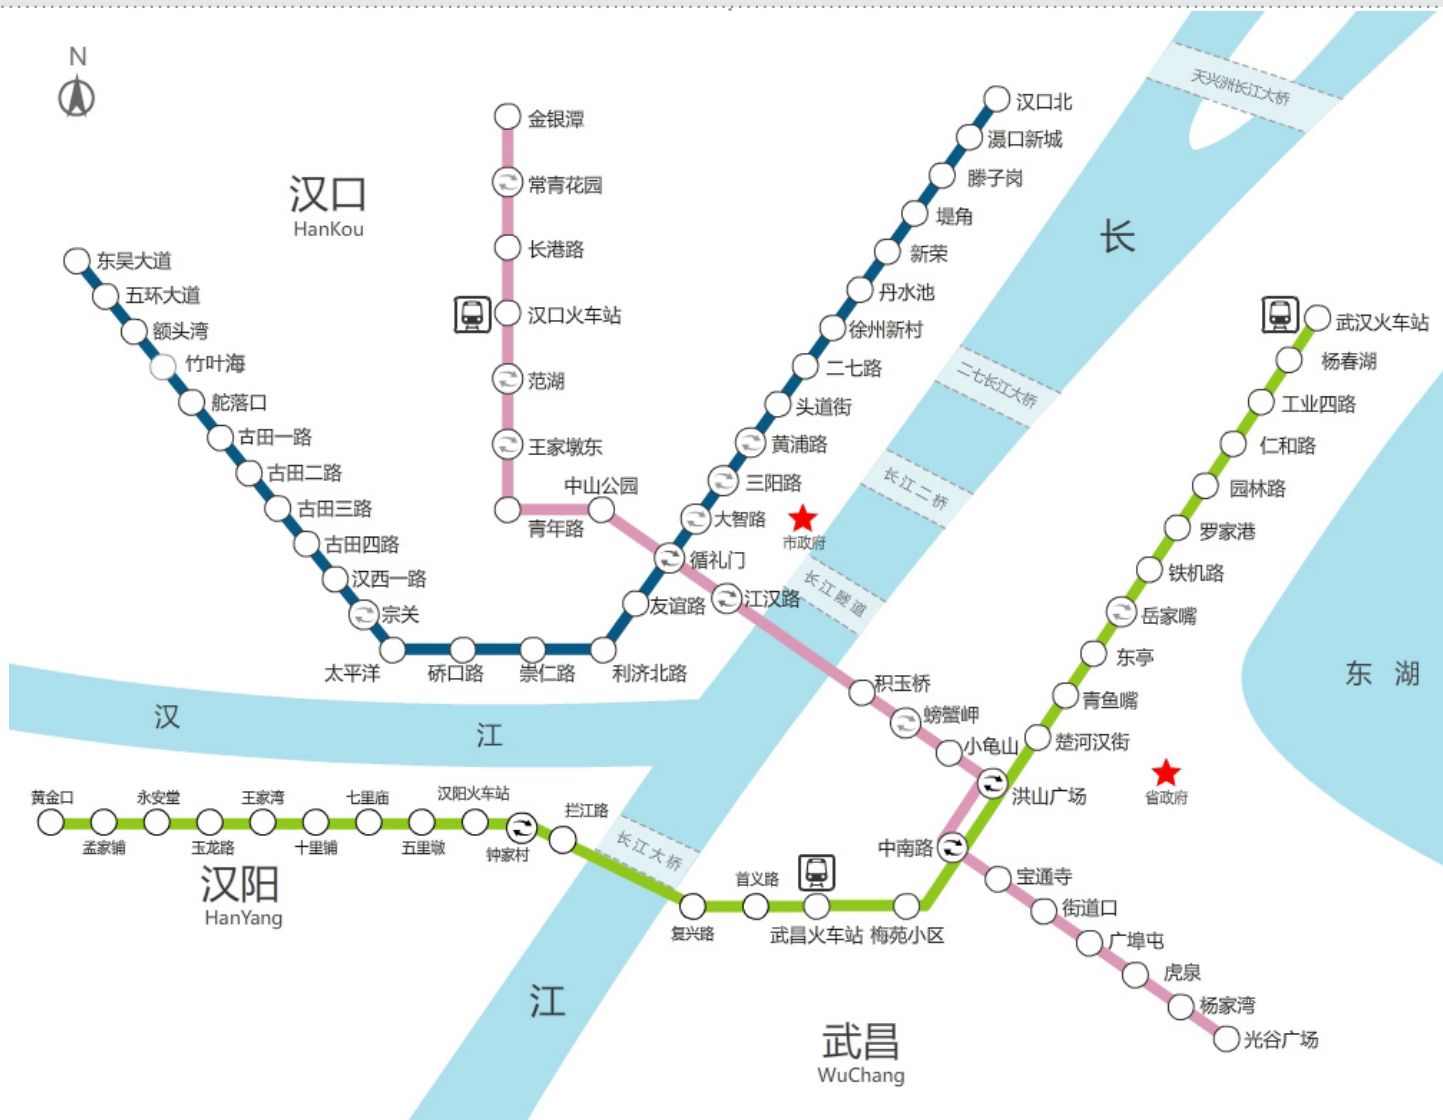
N

汉口
HanKou

金银潭
常青花园
长港路
汉口火车站
范湖
王家墩东
中山公园
青年路

东吴大道
五环大道
额头湾
竹叶海
舵落口
古田一路
古田二路
古田三路
古田四路
汉西一路
宗关
太平洋
硚口路
崇仁路
利济北路

汉口北
滠口新城
滕子岗
堤角
新荣
丹水池
徐州新村
二七路
头道街
黄浦路
三阳路
大智路
循礼门
友谊路
江汉路

天兴洲长江大桥
长
二七长江大桥
长江二桥
长江隧道
市政府

武汉火车站
杨春湖
工业四路
仁和路
园林路
罗家港
铁机路
岳家嘴
东亭
青鱼嘴
楚河汉街
洪山广场
省政府
东 湖

积玉桥
螃蟹岬
小龟山
中南路
宝通寺
街道口
广埠屯
虎泉
杨家湾
光谷广场

汉
江

黄金口
孟家铺
永安堂
玉龙路
王家湾
十里铺
七里庙
五里墩
汉阳火车站
钟家村
拦江路
长江大桥

汉阳
HanYang

复兴路
首义路
武昌火车站
梅苑小区

江

武昌
WuChang